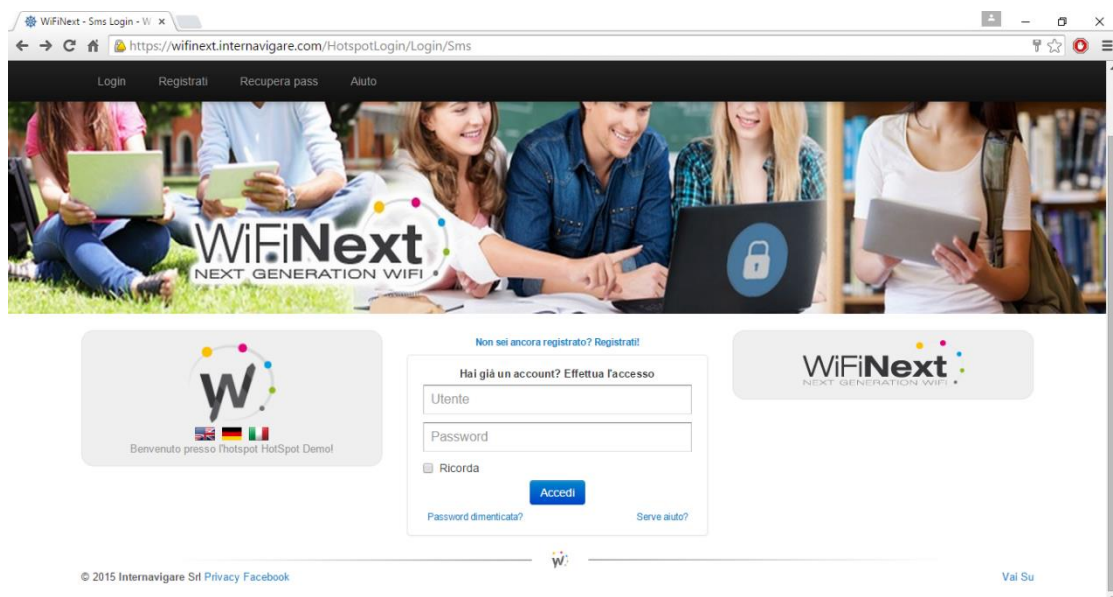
WiFiNext - Sms Login - W ×

https://wifinext.internavigare.com/HotspotLogin/Login/Sms

Login Registrati Recupera pass Aiuto

WiFiNext
NEXT GENERATION WIFI

W

Benvenuto presso l'hotspot HotSpot Demo!

Non sei ancora registrato? Registrati!

Hai già un account? Effettua l'accesso

Utente

Password

Ricorda

Accedi

Password dimenticata?

Serve aiuto?

WiFiNext
NEXT GENERATION WIFI

W

© 2015 Internavigare Srl Privacy Facebook

Vai Su